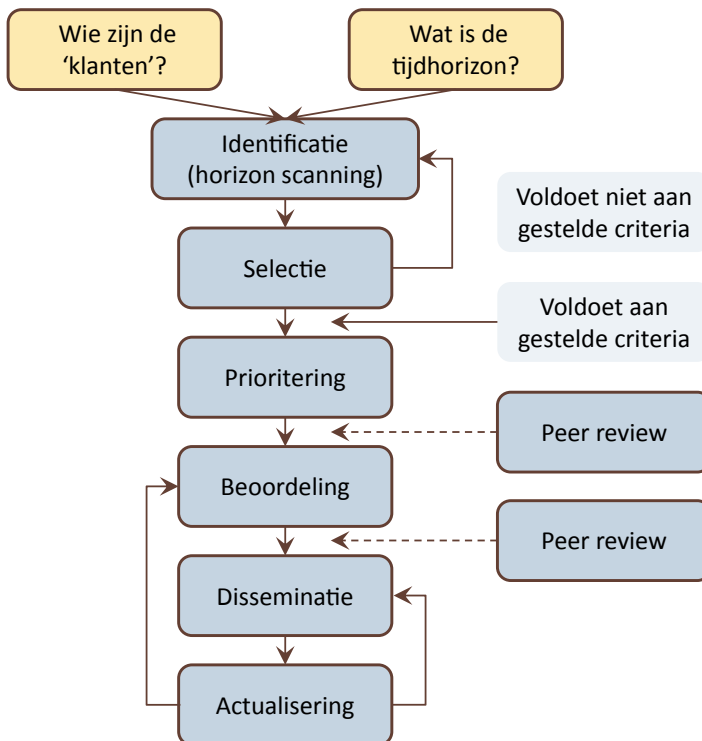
Wie zijn de 'klanten'?

Wat is de tijdhorizon?

Identificatie (horizon scanning)

Voldoet niet aan gestelde criteria

Selectie

Voldoet aan gestelde criteria

Prioritering

Peer review

Beoordeling

Peer review

Disseminatie

Actualisering